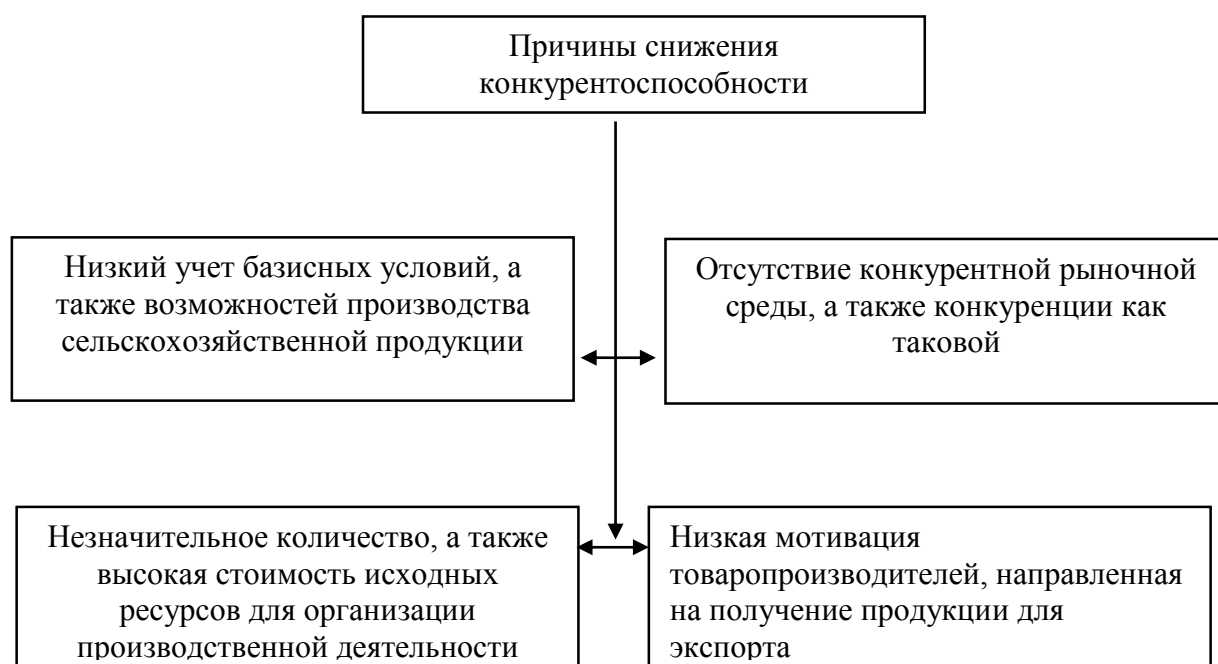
Причины снижения конкурентоспособности

Низкий учет базисных условий, а также возможностей производства сельскохозяйственной продукции

Отсутствие конкурентной рыночной среды, а также конкуренции как таковой

Незначительное количество, а также высокая стоимость исходных ресурсов для организации производственной деятельности

Низкая мотивация товаропроизводителей, направленная на получение продукции для экспорта